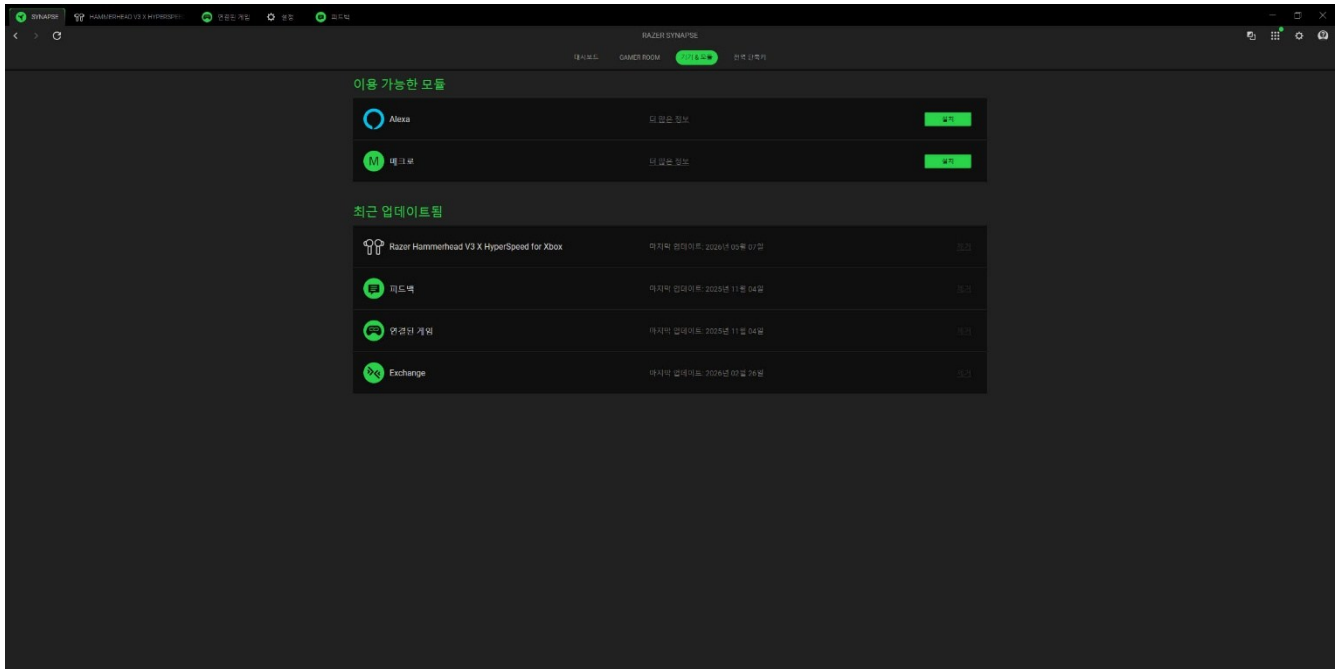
SYNAPSE HAMMERHEAD V3 X HYPERSPE 연결된 게임 설정 피드백

RAZER SYNAPSE

대시보드 GAMER ROOM 기기&모듈 전력 관리기

이용 가능한 모듈

Alexa 더 많은 정보 설치

M 매크로 더 많은 정보 설치

최근 업데이트됨

Razer Hammerhead V3 X HyperSpeed for Xbox 마지막 업데이트: 2026년 03월 07일 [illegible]

피드백 마지막 업데이트: 2025년 11월 04일 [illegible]

연결된 게임 마지막 업데이트: 2025년 11월 04일 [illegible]

Exchange 마지막 업데이트: 2026년 02월 26일 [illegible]